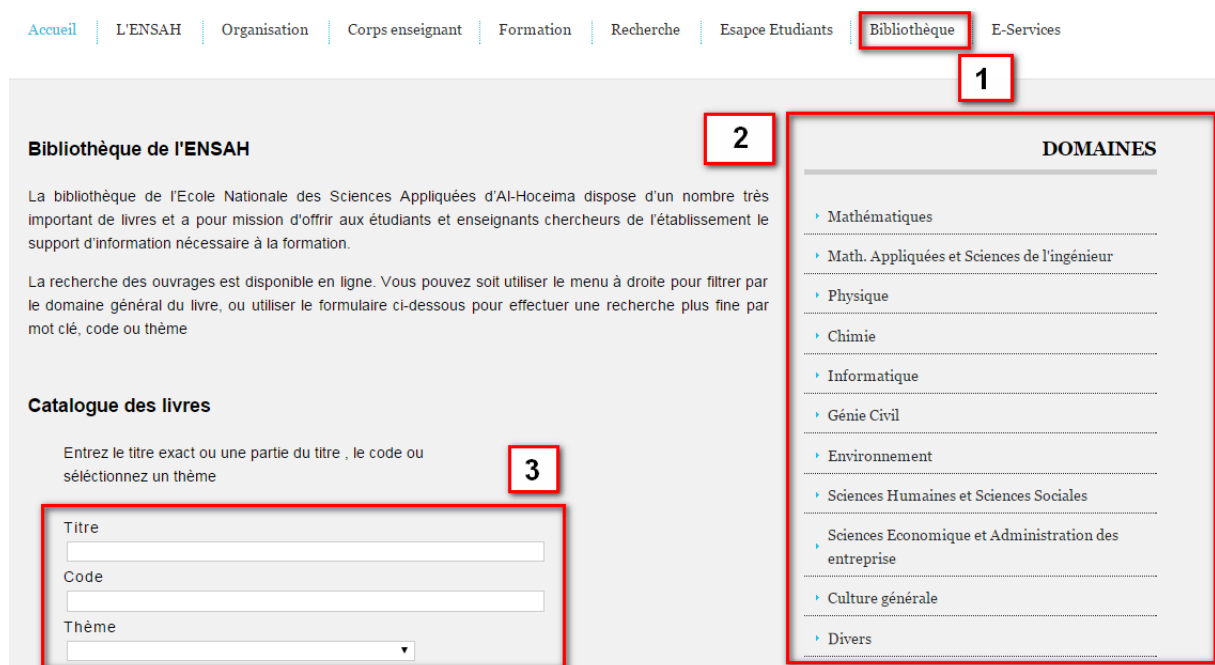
Accueil | L'ENSAH | Organisation | Corps enseignant | Formation | Recherche | Esapce Etudiants | Bibliothèque | E-Services

1

2

Bibliothèque de l'ENSAH

La bibliothèque de l'Ecole Nationale des Sciences Appliquées d'Al-Hoceima dispose d'un nombre très important de livres et a pour mission d'offrir aux étudiants et enseignants chercheurs de l'établissement le support d'information nécessaire à la formation.

La recherche des ouvrages est disponible en ligne. Vous pouvez soit utiliser le menu à droite pour filtrer par le domaine général du livre, ou utiliser le formulaire ci-dessous pour effectuer une recherche plus fine par mot clé, code ou thème

Catalogue des livres

Entrez le titre exact ou une partie du titre , le code ou sélectionnez un thème

3

Titre

Code

Thème

DOMAINES

Mathématiques

Math. Appliquées et Sciences de l'ingénieur

Physique

Chimie

Informatique

Génie Civil

Environnement

Sciences Humaines et Sciences Sociales

Sciences Economique et Administration des entreprise

Culture générale

Divers